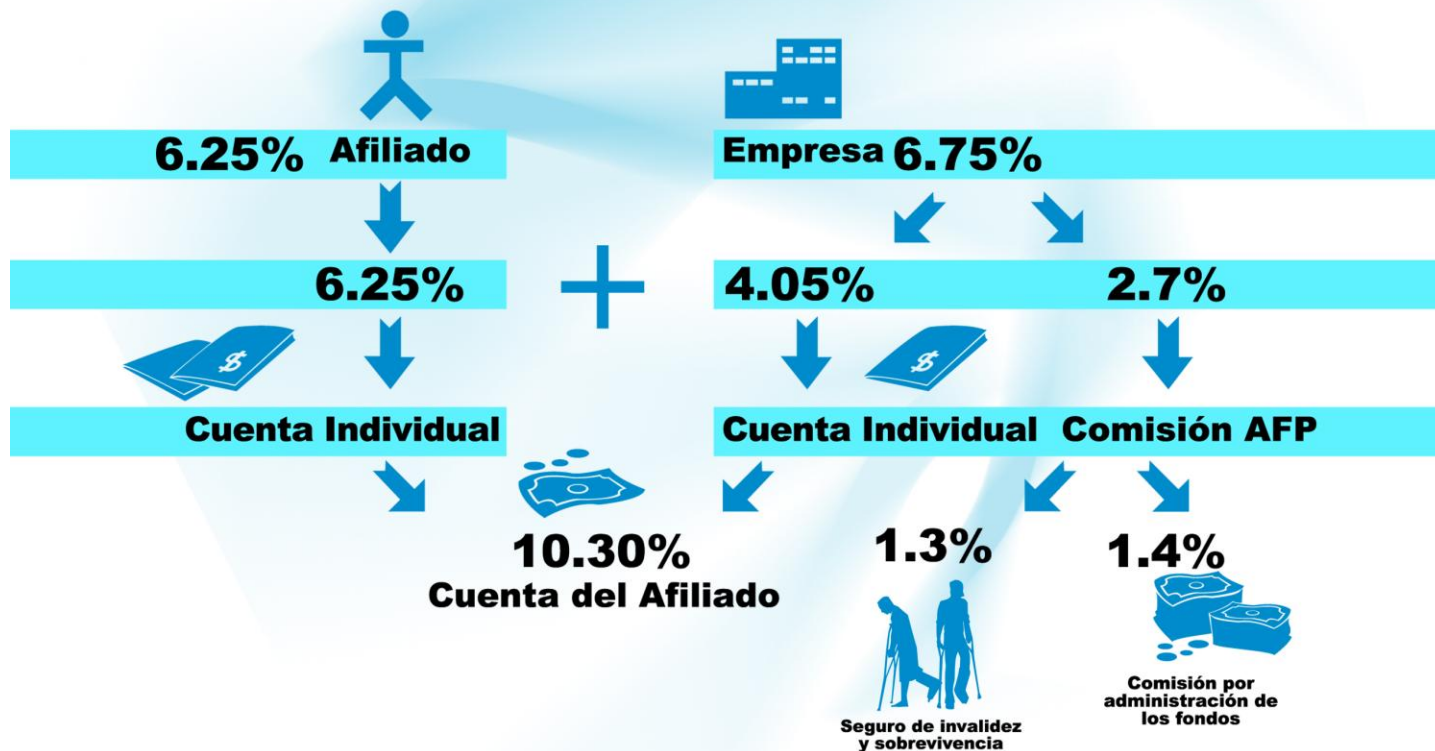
6.25% Afiliado

Empresa 6.75%

6.25%

+

4.05%

2.7%

Cuenta Individual

Cuenta Individual

Comisión AFP

10.30%
Cuenta del Afiliado

1.3%

1.4%

Seguro de invalidez y sobrevivencia

Comisión por administración de los fondos